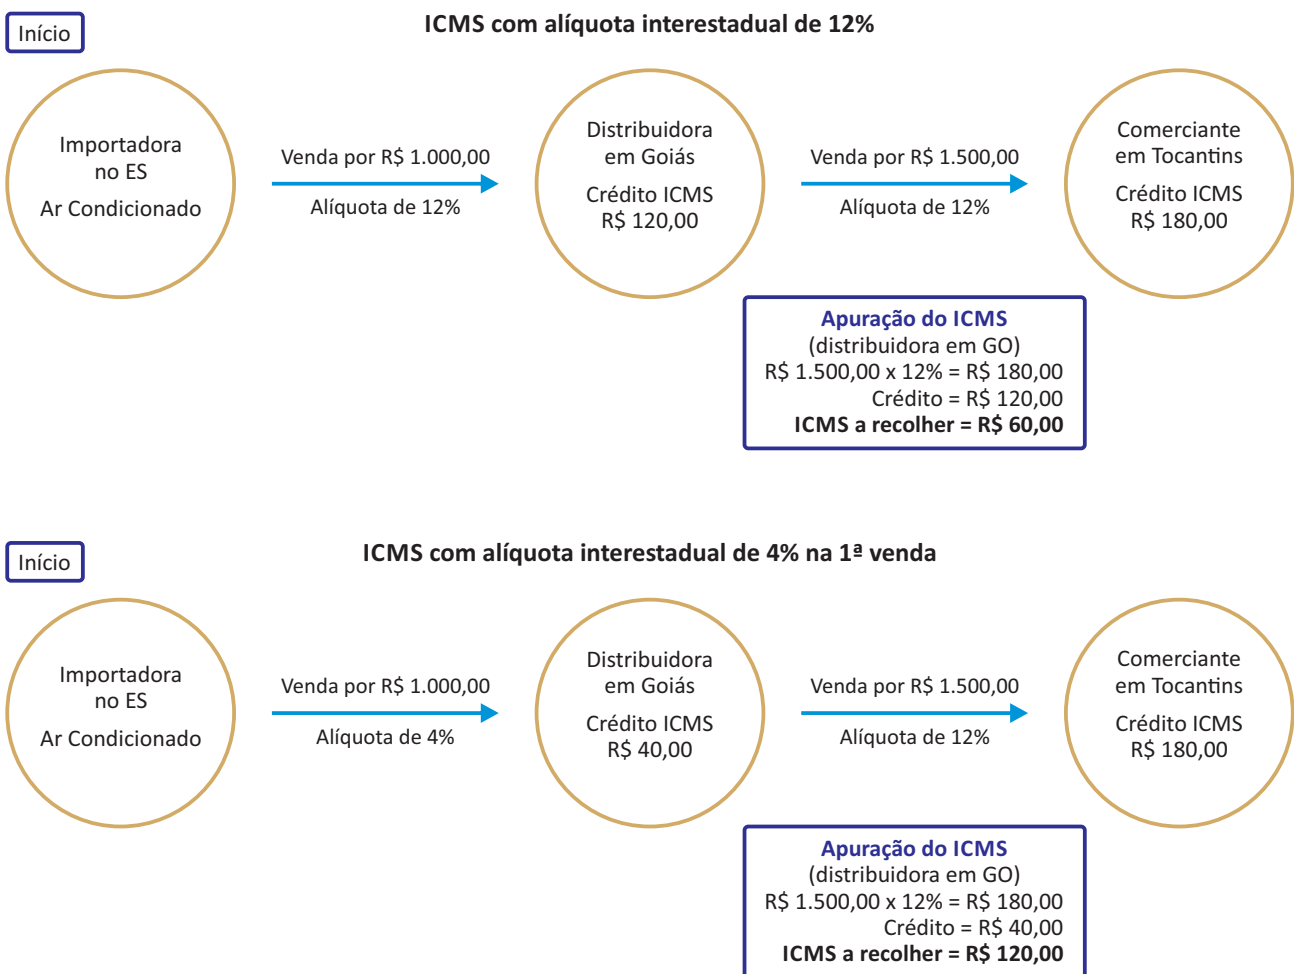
Início

ICMS com alíquota interestadual de 12%

Importadora no ES
Ar Condicionado

Venda por R$ 1.000,00
Alíquota de 12%

Distribuidora em Goiás
Crédito ICMS R$ 120,00

Venda por R$ 1.500,00
Alíquota de 12%

Comerciante em Tocantins
Crédito ICMS R$ 180,00

Apuração do ICMS
(distribuidora em GO)
R$ 1.500,00 x 12% = R$ 180,00
Crédito = R$ 120,00
ICMS a recolher = R$ 60,00

Início

ICMS com alíquota interestadual de 4% na 1ª venda

Importadora no ES
Ar Condicionado

Venda por R$ 1.000,00
Alíquota de 4%

Distribuidora em Goiás
Crédito ICMS R$ 40,00

Venda por R$ 1.500,00
Alíquota de 12%

Comerciante em Tocantins
Crédito ICMS R$ 180,00

Apuração do ICMS
(distribuidora em GO)
R$ 1.500,00 x 12% = R$ 180,00
Crédito = R$ 40,00
ICMS a recolher = R$ 120,00